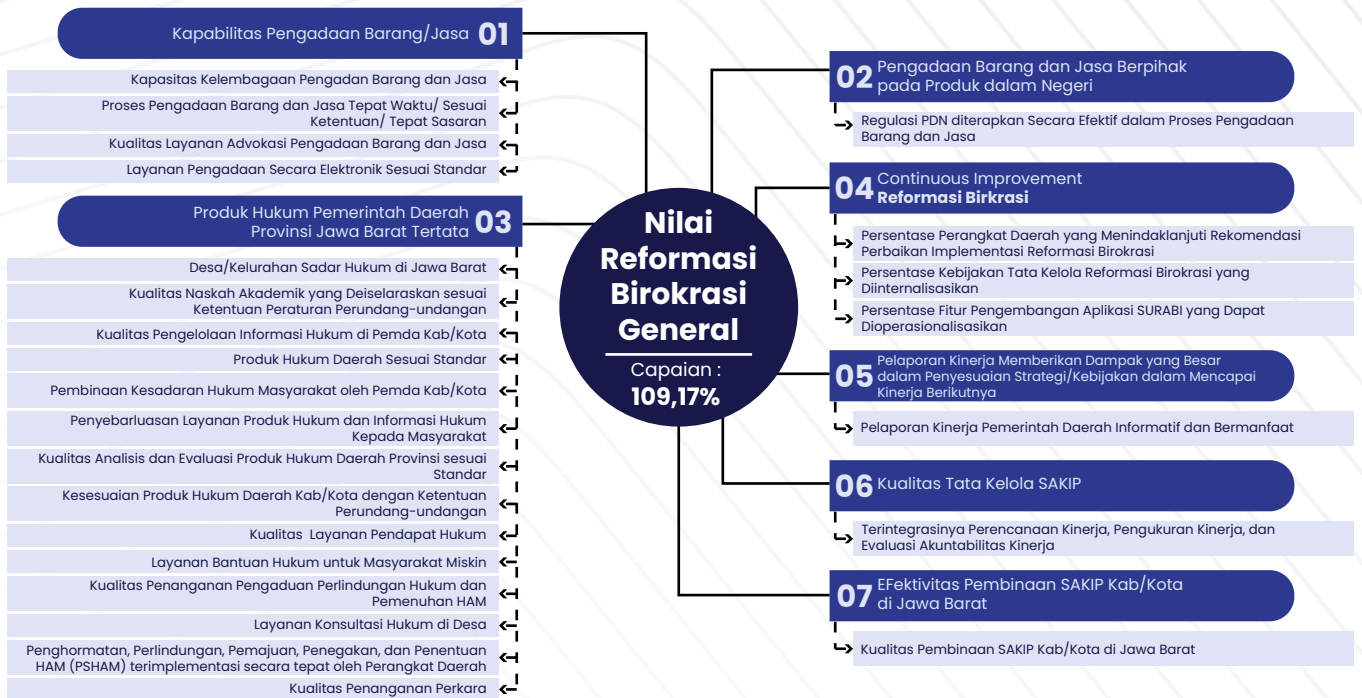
Kapabilitas Pengadaan Barang/Jasa 01

Kapasitas Kelembagaan Pengadan Barang dan Jasa

Proses Pengadaan Barang dan Jasa Tepat Waktu/ Sesuai Ketentuan/ Tepat Sasaran

Kualitas Layanan Advokasi Pengadaan Barang dan Jasa

Layanan Pengadaan Secara Elektronik Sesuai Standar

Produk Hukum Pemerintah Daerah Provinsi Jawa Barat Tertata 03

Desa/Kelurahan Sadar Hukum di Jawa Barat

Kualitas Naskah Akademik yang Deiselaraskan sesuai Ketentuan Peraturan Perundang-undangan

Kualitas Pengelolaan Informasi Hukum di Pemda Kab/Kota

Produk Hukum Daerah Sesuai Standar

Pembinaan Kesadaran Hukum Masyarakat oleh Pemda Kab/Kota

Penyebarluasan Layanan Produk Hukum dan Informasi Hukum Kepada Masyarakat

Kualitas Analisis dan Evaluasi Produk Hukum Daerah Provinsi sesuai Standar

Kesesuaian Produk Hukum Daerah Kab/Kota dengan Ketentuan Perundang-undangan

Kualitas Layanan Pendapat Hukum

Layanan Bantuan Hukum untuk Masyarakat Miskin

Kualitas Penanganan Pengaduan Perlindungan Hukum dan Pemenuhan HAM

Layanan Konsultasi Hukum di Desa

Penghormatan, Perlindungan, Pemajuan, Penegakan, dan Penentuan HAM (PSHAM) terimplementasi secara tepat oleh Perangkat Daerah

Kualitas Penanganan Perkara

Nilai Reformasi Birokrasi General

Capaian : 109,17%

02 Pengadaan Barang dan Jasa Berpihak pada Produk dalam Negeri

Regulasi PDN diterapkan Secara Efektif dalam Proses Pengadaan Barang dan Jasa

04 Continuous Improvement Reformasi Birkrasi

Persentase Perangkat Daerah yang Menindaklanjuti Rekomendasi Perbaikan Implementasi Reformasi Birokrasi

Persentase Kebijakan Tata Kelola Reformasi Birokrasi yang Diinternalisasikan

Persentase Fitur Pengembangan Aplikasi SURABI yang Dapat Dioperasionalisasikan

05 Pelaporan Kinerja Memberikan Dampak yang Besar dalam Penyesuaian Strategi/Kebijakan dalam Mencapai Kinerja Berikutnya

Pelaporan Kinerja Pemerintah Daerah Informatif dan Bermanfaat

06 Kualitas Tata Kelola SAKIP

Terintegrasinya Perencanaan Kinerja, Pengukuran Kinerja, dan Evaluasi Akuntabilitas Kinerja

07 EFektivitas Pembinaan SAKIP Kab/Kota di Jawa Barat

Kualitas Pembinaan SAKIP Kab/Kota di Jawa Barat